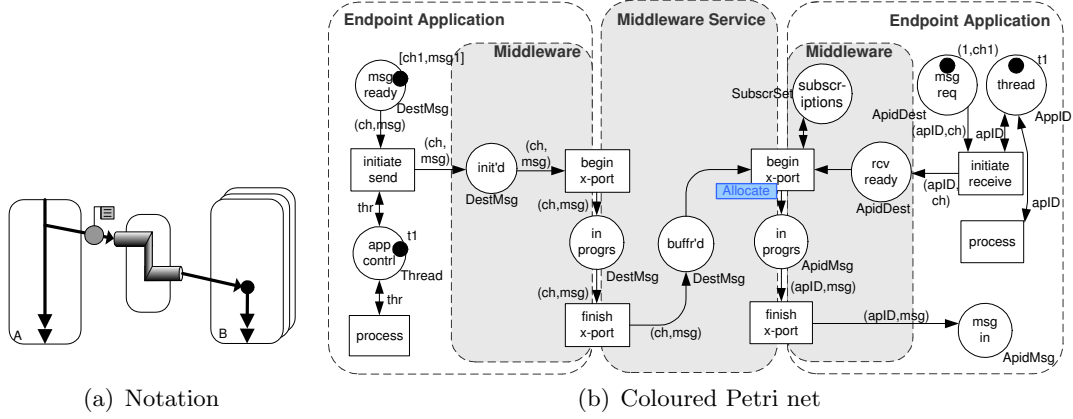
A

B

(a) Notation

Endpoint Application

Middleware

[ch1,msg1]

msg ready

DestMsg

(ch,msg)

initiate send

(ch, msg)

init'd

DestMsg

(ch, msg)

begin x-port

thr

app contrl

t1

Thread

thr

process

(ch,msg)

in progrs

DestMsg

(ch,msg)

finish x-port

(ch,msg)

Middleware Service

buffr'd

DestMsg

Middleware

SubscrSet

subscr-iptions

begin x-port

Allocate

in progrs

ApidMsg

(apID,msg)

finish x-port

(apID,msg)

Endpoint Application

(1,ch1)

msg req

t1

thread

AppID

ApidDest

(apID,ch)

apID

rcv ready

ApidDest

initiate receive

(apID, ch)

apID

process

msg in

ApidMsg

(b) Coloured Petri net